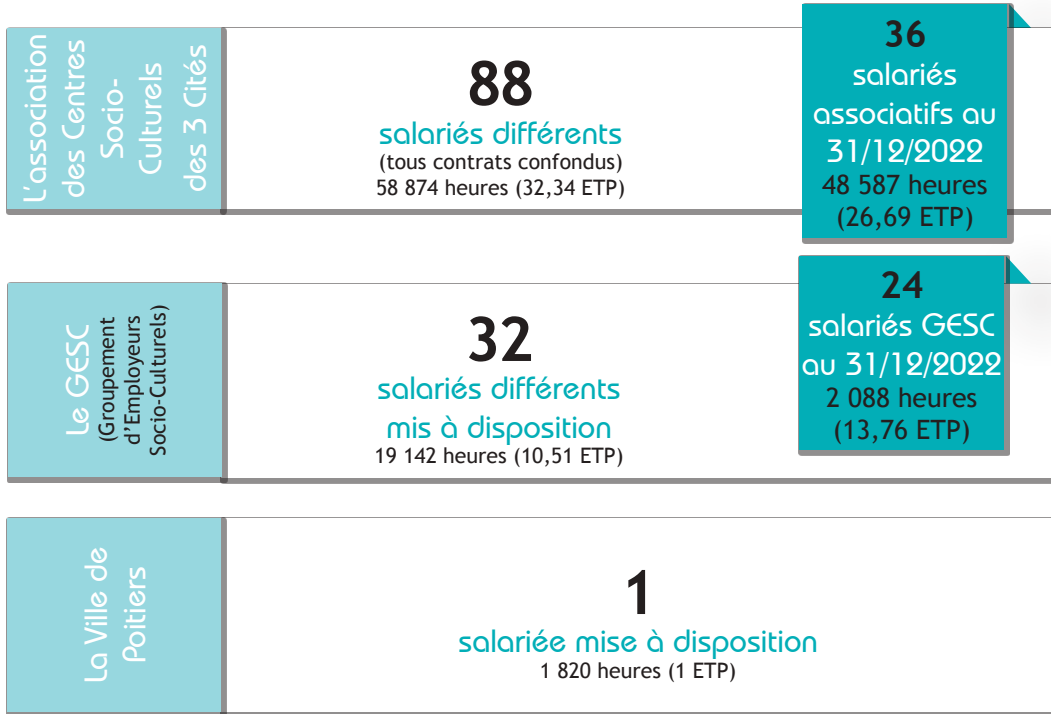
L'association des Centres Socio-Culturels des 3 Cités

88
salariés différents
(tous contrats confondus)
58 874 heures (32,34 ETP)

36
salariés associatifs au 31/12/2022
48 587 heures
(26,69 ETP)

Le GESC
(Groupement d'Employeurs Socio-Culturels)

32
salariés différents mis à disposition
19 142 heures (10,51 ETP)

24
salariés GESC au 31/12/2022
2 088 heures
(13,76 ETP)

La Ville de Poitiers

1
salariée mise à disposition
1 820 heures (1 ETP)